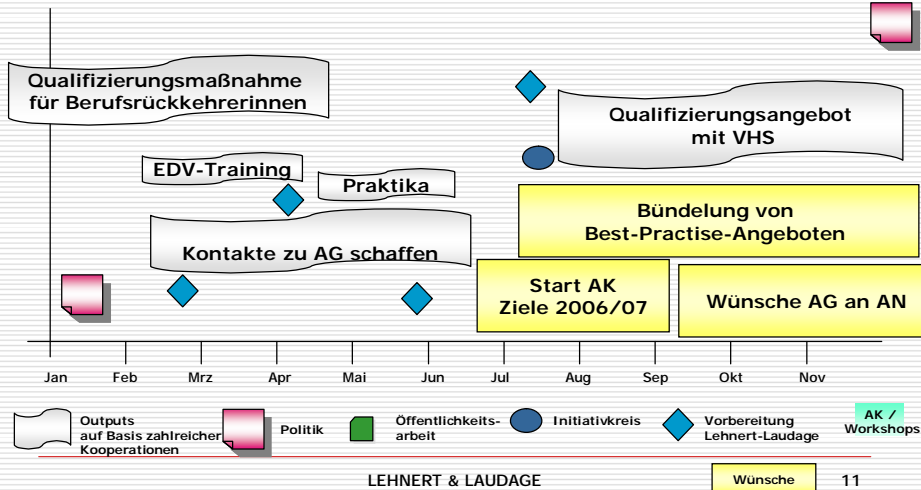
Qualifizierungsmaßnahme für Berufsrückkehrerinnen

Qualifizierungsangebot mit VHS

EDV-Training

Praktika

Bündelung von Best-Practise-Angeboten

Kontakte zu AG schaffen

Start AK Ziele 2006/07

Wünsche AG an AN

Jan Feb Mrz Apr Mai Jun Jul Aug Sep Okt Nov

Outputs auf Basis zahlreicher Kooperationen

Politik

Öffentlichkeitsarbeit

Initiativkreis

Vorbereitung Lehnert-Laudage

AK / Workshops

LEHNERT & LAUDAGE

Wünsche

11